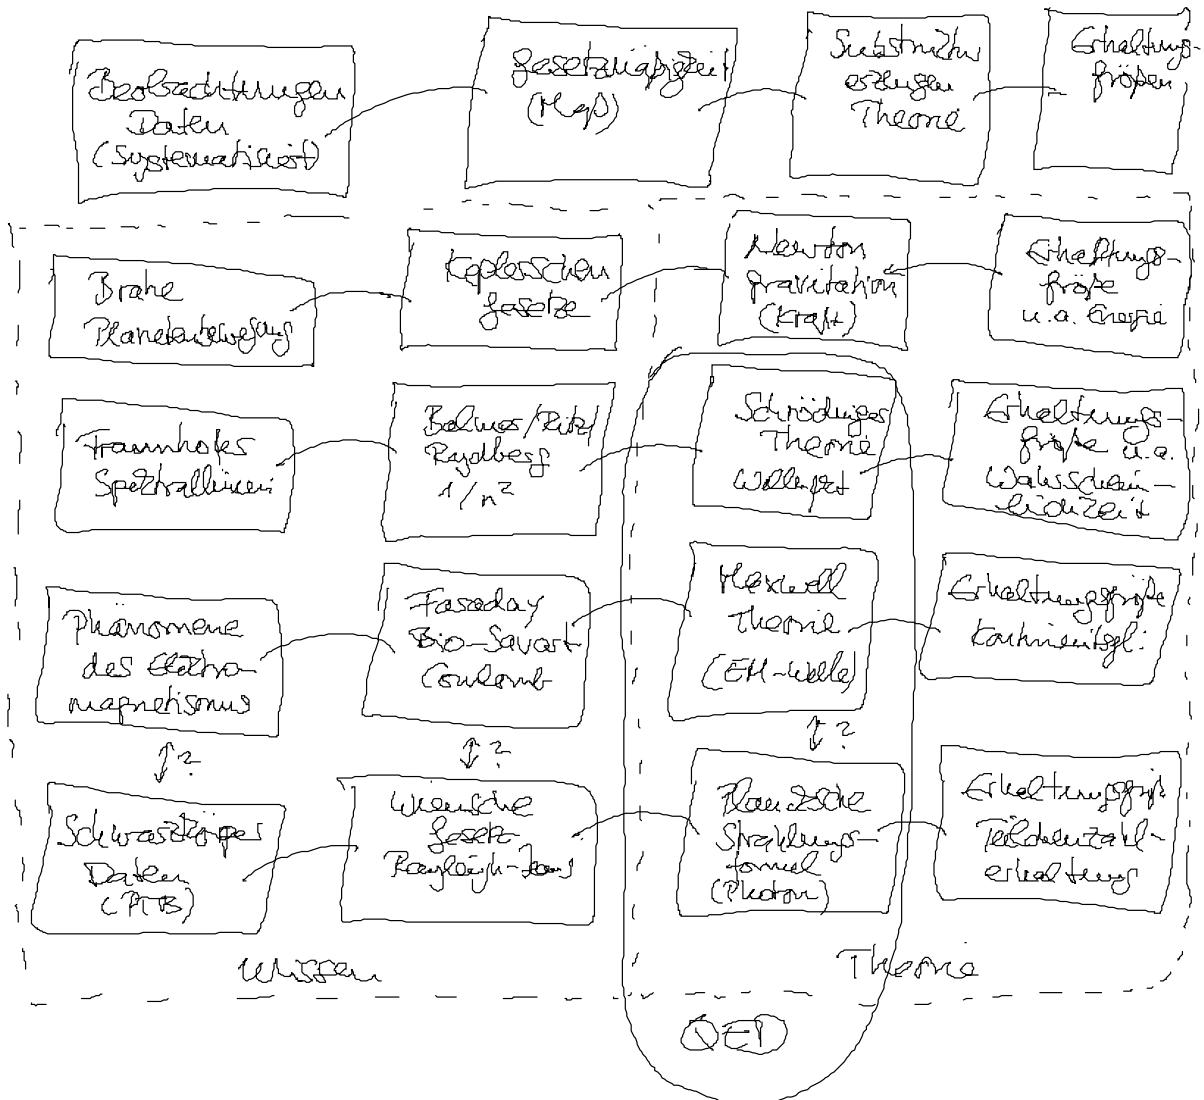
Beobachtungen Daten (Systematisiert)

Gesetzmäßigkeit (Maß)

Substrukturen erzeugen Theorie

Erhaltungsgrößen

Brahe Planetenbewegung

Keplerschen Gesetze

Newton Gravitation (Kraft)

Erhaltungsgröße u.a. Energie

Fraunhofer Spektrallinien

Balmer/Ritz/Rydberg $1/n^2$

Schrödinger Theorie Wellenfkt

Erhaltungsgröße u.a. Wahrscheinlichkeit

Phänomene des Elektromagnetismus

Faraday Bio-Savart Coulomb

Maxwell Theorie (EM-Welle)

Erhaltungsgröße Kontinuitätsgl.

↕?

↕?

↕?

Schwarzkörper Daten (PTB)

Wiensche Gesetz Rayleigh-Jeans

Plancksche Strahlungsformel (Photon)

Erhaltungsgröße Teilchenzahlerhaltung

Wissen

Theorie

QED